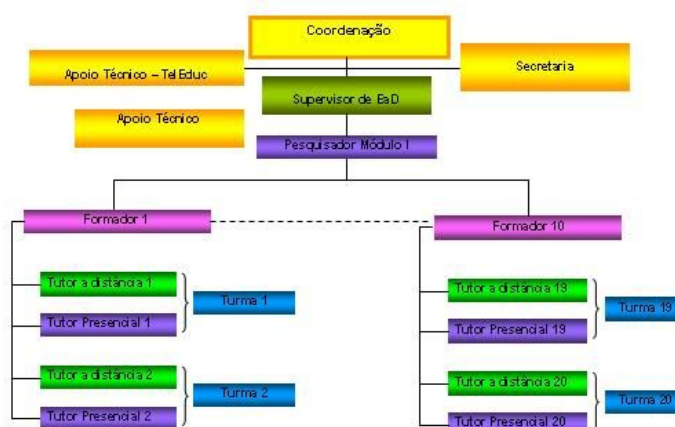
Coordenação

Apoio Técnico – TelEduc

Secretaria

Supervisor de EaD

Apoio Técnico

Pesquisador Módulo I

Formador 1

Formador 10

Tutor a distância 1

Tutor Presencial 1

Turma 1

Tutor a distância 2

Tutor Presencial 2

Turma 2

Tutor a distância 19

Tutor Presencial 19

Turma 19

Tutor a distância 20

Tutor Presencial 20

Turma 20